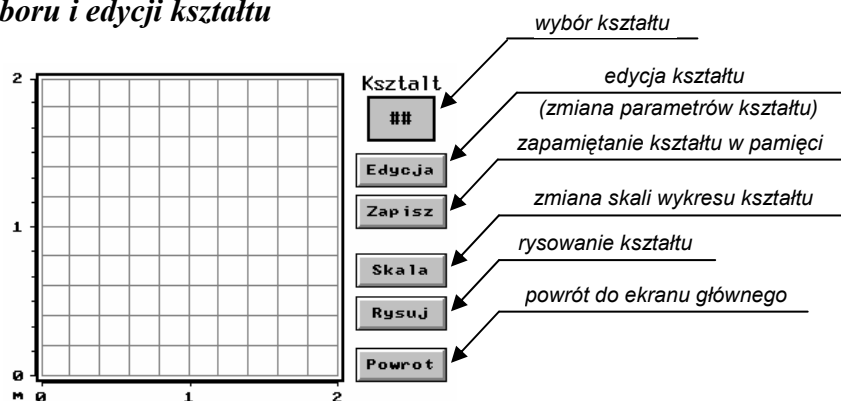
boru i edycji kształtu

wybór kształtu

edycja kształtu
(zmiana parametrów kształtu)

zapamiętanie kształtu w pamięci

zmiana skali wykresu kształtu

rysowanie kształtu

powrót do ekranu głównego

2

1

0

M 0

1

2

Ksztalt

##

Edycja

Zapisz

Skala

Rysuj

Powrot